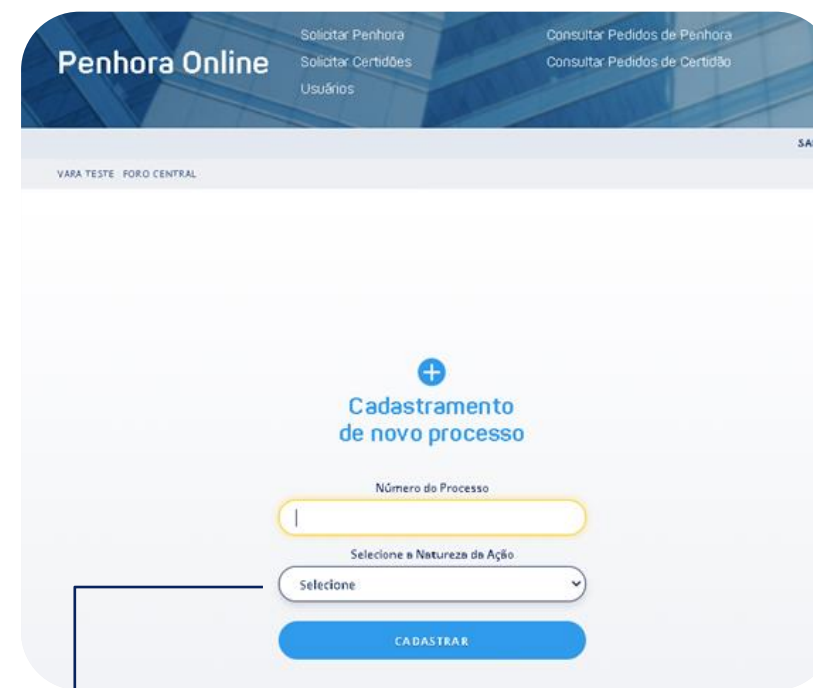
Penhora Online

Solicitar Penhora
Solicitar Certidões
Usuários

Consultar Pedidos de Penhora
Consultar Pedidos de Certidão

SA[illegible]

VARA TESTE FORO CENTRAL

Cadastramento de novo processo

Número do Processo

Selecione a Natureza da Ação

Selecione

CADASTRAR